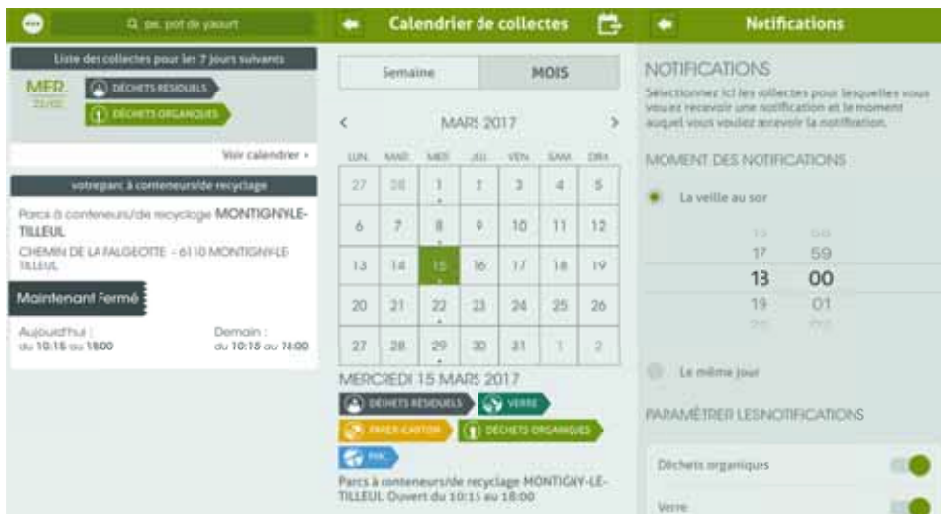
Q ex. pot de yaourt

Liste des collectes pour les 7 jours suivants

MER. 22/03

DÉCHETS RÉSIDUELS

DÉCHETS ORGANIQUES

Voir calendrier ›

votreparc à conteneurs/de recyclage

Parcs à conteneurs/de recyclage MONTIGNYLE-TILLEUL

CHEMIN DE LA FALGEOTTE - 6110 MONTIGNY-LE-TILLEUL

Maintenant fermé

Aujourd'hui : du 10:15 au 1800

Demain : du 10:15 au 18:00

Calendrier de collectes

Semaine | MOIS

‹ MARS 2017 ›

| LUN. | MAR. | MER. | JEU. | VEN. | SAM. | DIM. |
|---|---|---|---|---|---|---|
| 27 | 28 | 1 | 2 | 3 | 4 | 5 |
| 6 | 7 | 8 | 9 | 10 | 11 | 12 |
| 13 | 14 | 15 | 16 | 17 | 18 | 19 |
| 20 | 21 | 22 | 23 | 24 | 25 | 26 |
| 27 | 28 | 29 | 30 | 31 | 1 | 2 |

MERCREDI 15 MARS 2017

DÉCHETS RÉSIDUELS

VERRE

PAPIER-CARTON

DÉCHETS ORGANIQUES

PMC

Parcs à conteneurs/de recyclage MONTIGNY-LE-TILLEUL Ouvert du 10:15 au 18:00

Notifications

NOTIFICATIONS

Sélectionnez ici les collectes pour lesquelles vous voulez recevoir une notification et le moment auquel vous voulez recevoir la notification.

MOMENT DES NOTIFICATIONS

La veille au soir

17 59
18 00
19 01

Le même jour

PARAMÉTRER LESNOTIFICATIONS

Déchets organiques

Verre